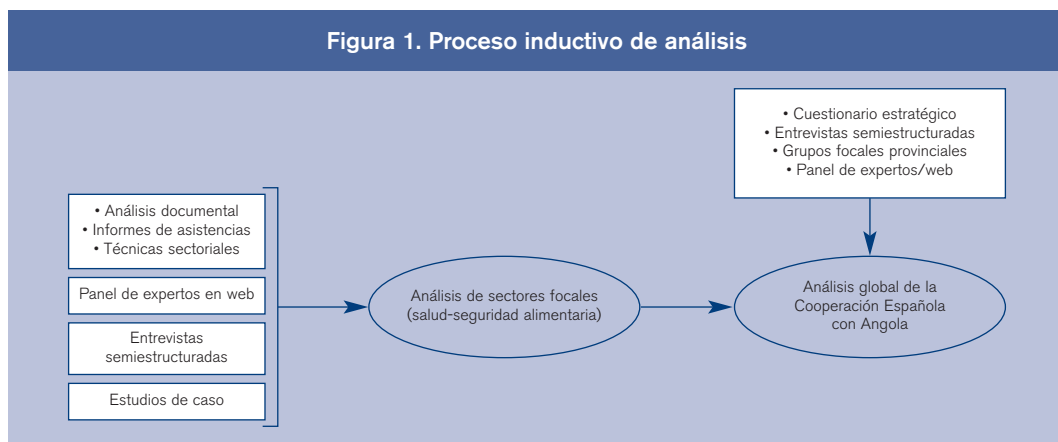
Figura 1. Proceso inductivo de análisis

• Cuestionario estratégico
• Entrevistas semiestructuradas
• Grupos focales provinciales
• Panel de expertos/web

• Análisis documental
• Informes de asistencias
• Técnicas sectoriales

Panel de expertos en web

Entrevistas semiestructuradas

Estudios de caso

Análisis de sectores focales (salud-seguridad alimentaria)

Análisis global de la Cooperación Española con Angola